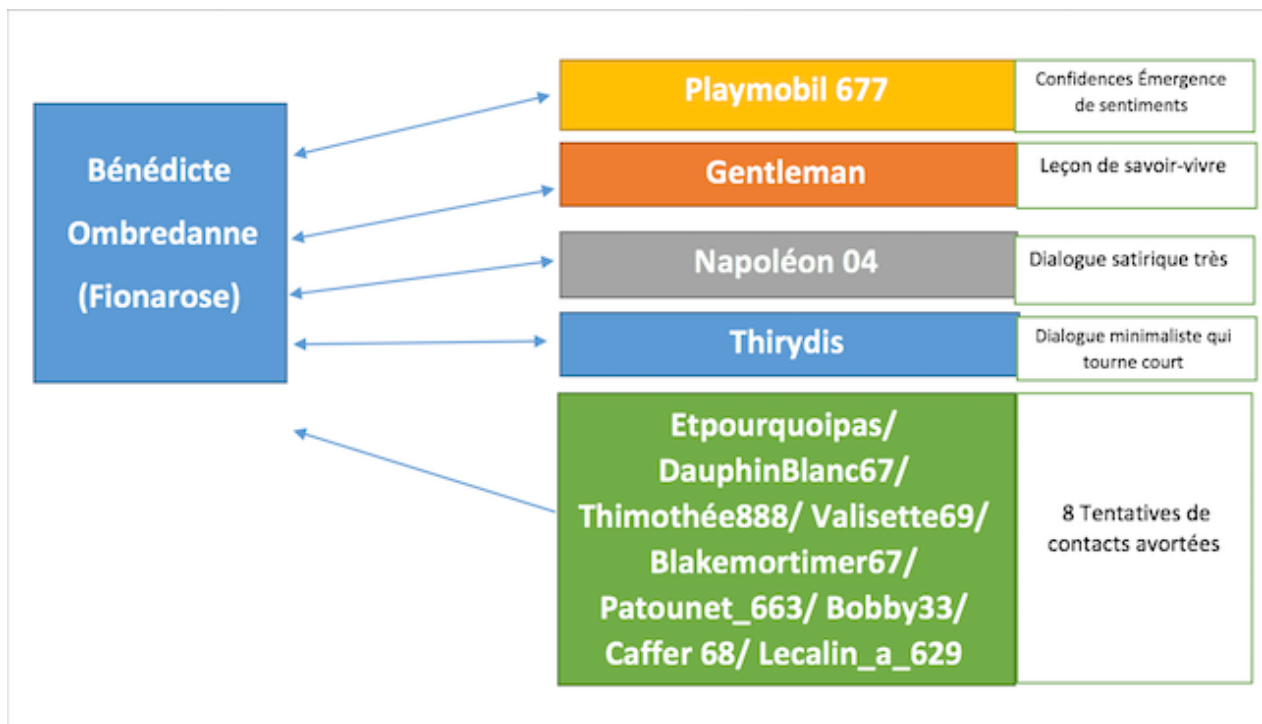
Bénédicte Ombredanne (Fionarose)

Playmobil 677

Confidences Émergence de sentiments

Gentleman

Leçon de savoir-vivre

Napoléon 04

Dialogue satirique très

Thirydis

Dialogue minimaliste qui tourne court

Etpourquoipas/ DauphinBlanc67/ Thimothée888/ Valisette69/ Blakemortimer67/ Patounet_663/ Bobby33/ Caffer 68/ Lecalin_a_629

8 Tentatives de contacts avortées